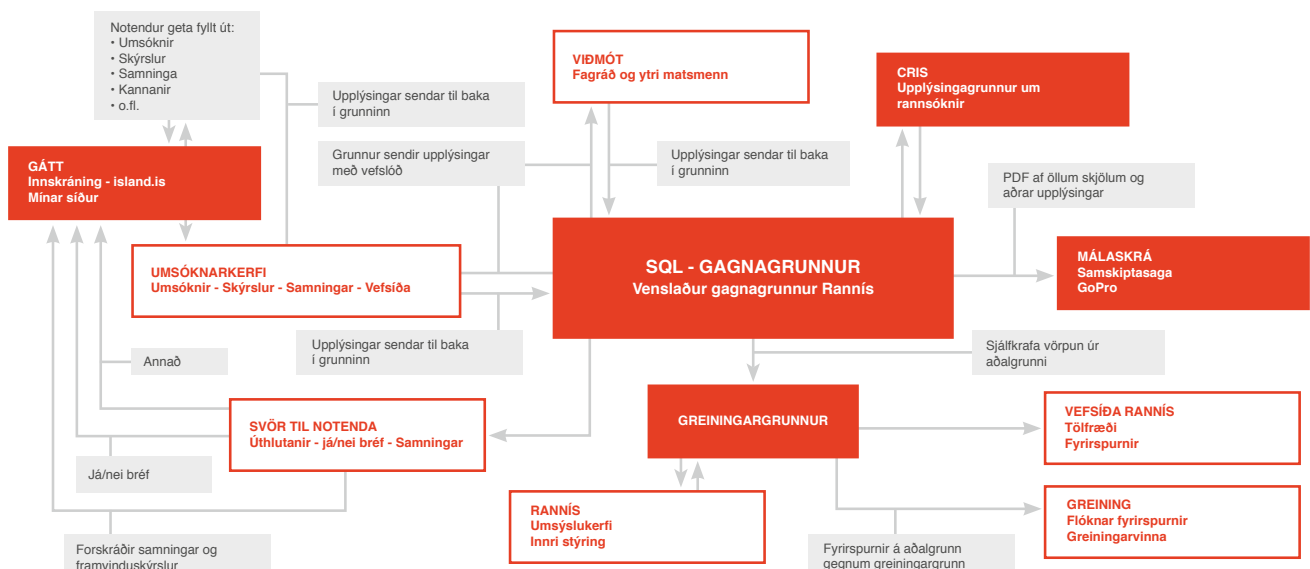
Notendur geta fyllt út:
• Umsóknir
• Skýrslur
• Samninga
• Kannanir
• o.fl.

Upplýsingar sendar til baka í grunninn

GÁTT
Innskráning - island.is
Mínar síður

Grunnur sendir upplýsingar með vefslóð

VIÐMÓT
Fagráð og ytri matsmenn

Upplýsingar sendar til baka í grunninn

CRIS
Upplýsingagrunnur um rannsóknir

PDF af öllum skjölum og aðrar upplýsingar

UMSÓKNARKERFI
Umsóknir - Skýrslur - Samningar - Vefsíða

SQL - GAGNAGRUNNUR
Venslaður gagnagrunnur Rannís

MÁLASKRÁ
Samskiptasaga
GoPro

Upplýsingar sendar til baka í grunninn

Sjálfkrafa vörpun úr aðalgrunni

Annað

SVÖR TIL NOTENDA
Úthlutanir - já/nei bréf - Samningar

GREININGARGRUNNUR

VEFSÍÐA RANNÍS
Tölfræði
Fyrirspurnir

Já/nei bréf

RANNÍS
Umsýslukerfi
Innri stýring

GREINING
Flóknar fyrirspurnir
Greiningarvinna

Forskráðir samningar og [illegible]

Fyrirspurnir á aðalgrunn gegnum greiningargrunn